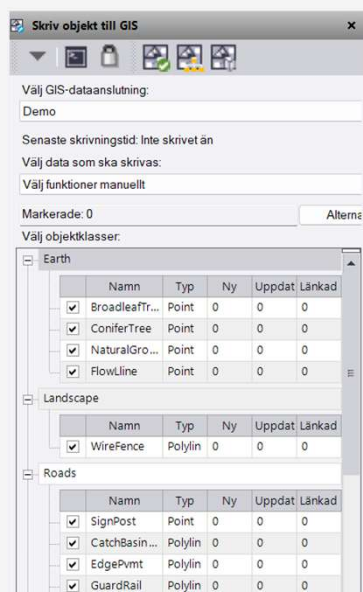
Skriv objekt till GIS ×

Välj GIS-dataanslutning:

Demo

Senaste skrivningstid: Inte skrivet än

Välj data som ska skrivas:

Välj funktioner manuellt

Markerade: 0

Alterna

Välj objektklasser:

Earth

| | Namn | Typ | Ny | Uppdat | Länkad |
|---|---|---|---|---|---|
| ✓ | BroadleafTr... | Point | 0 | 0 | 0 |
| ✓ | ConiferTree | Point | 0 | 0 | 0 |
| ✓ | NaturalGro... | Point | 0 | 0 | 0 |
| ✓ | FlowLline | Point | 0 | 0 | 0 |

Landscape

| | Namn | Typ | Ny | Uppdat | Länkad |
|---|---|---|---|---|---|
| ✓ | WireFence | Polylin | 0 | 0 | 0 |

Roads

| | Namn | Typ | Ny | Uppdat | Länkad |
|---|---|---|---|---|---|
| ✓ | SignPost | Point | 0 | 0 | 0 |
| ✓ | CatchBasin... | Polylin | 0 | 0 | 0 |
| ✓ | EdgePvmt | Polylin | 0 | 0 | 0 |
| ✓ | GuardRail | Polylin | 0 | 0 | 0 |